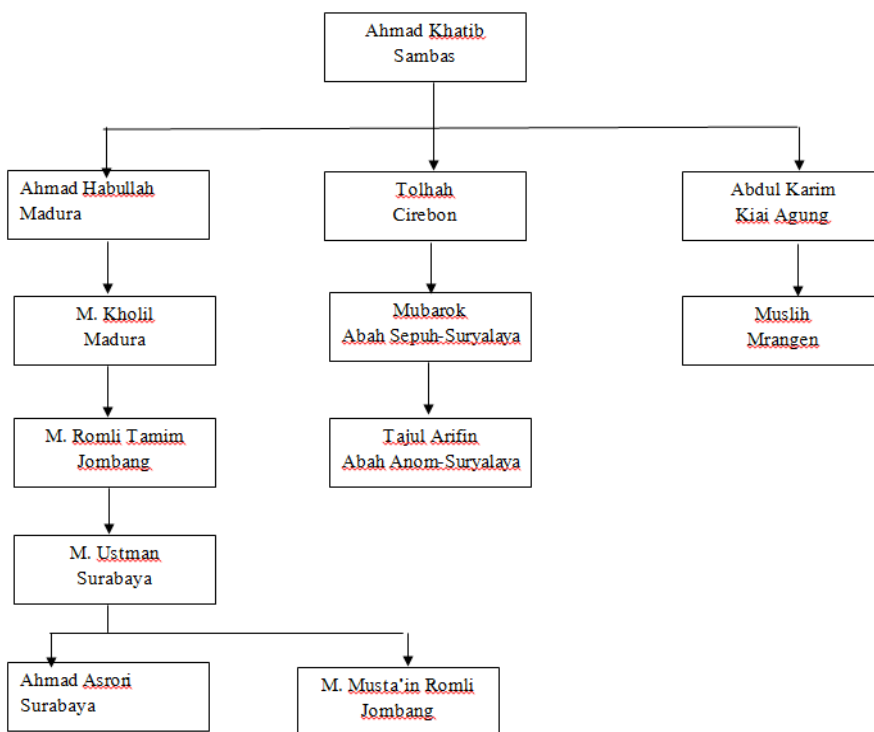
Ahmad Khatib
Sambas

Ahmad Habullah
Madura

M. Kholil
Madura

M. Romli Tamim
Jombang

M. Ustman
Surabaya

Ahmad Asrori
Surabaya

M. Musta'in Romli
Jombang

Tolhah
Cirebon

Mubarok
Abah Sepuh-Suryalaya

Tajul Arifin
Abah Anom-Suryalaya

Abdul Karim
Kiai Agung

Muslih
Mrangen